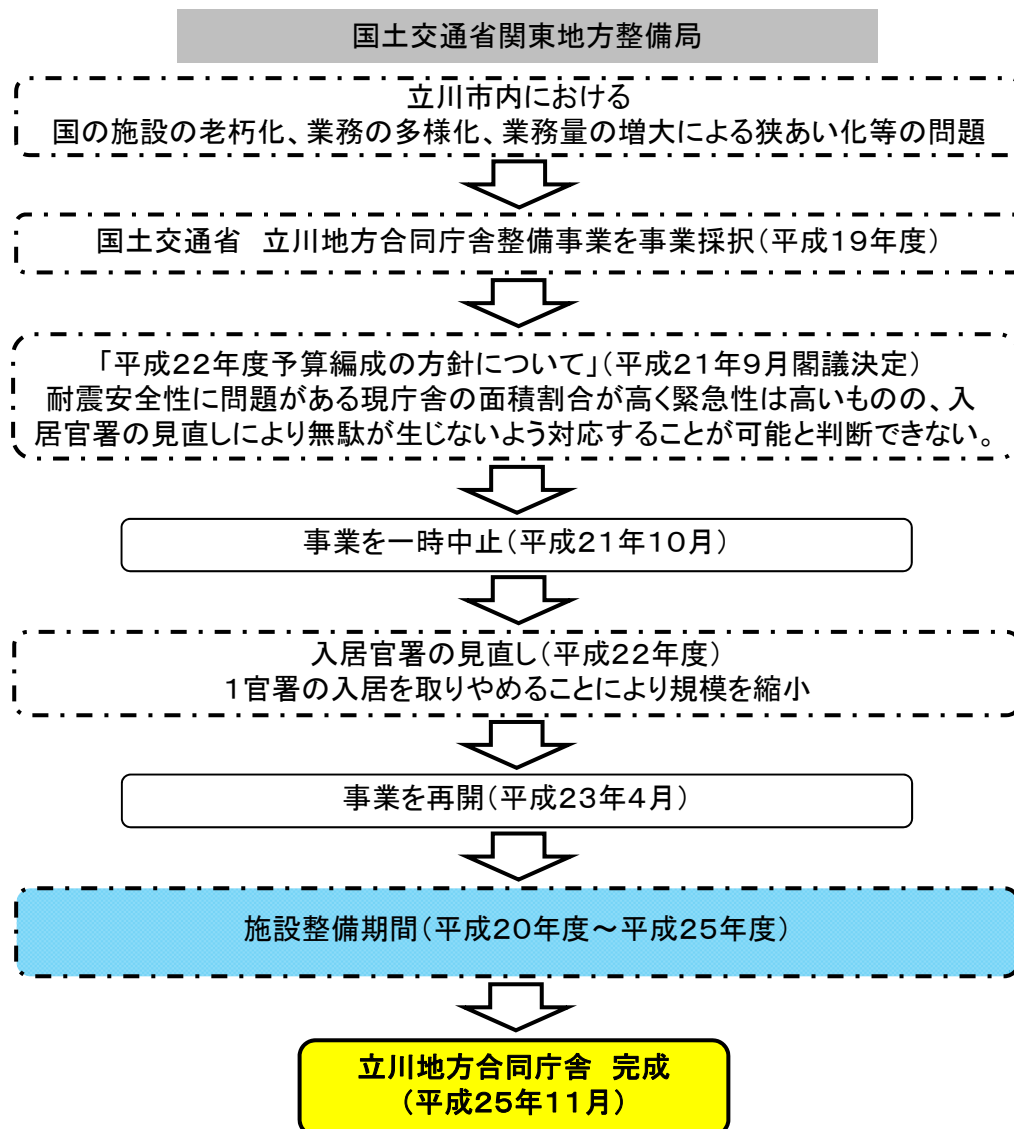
国土交通省関東地方整備局

立川市内における
国の施設の老朽化、業務の多様化、業務量の増大による狭あい化等の問題

国土交通省　立川地方合同庁舎整備事業を事業採択（平成19年度）

「平成22年度予算編成の方針について」（平成21年9月閣議決定）
耐震安全性に問題がある現庁舎の面積割合が高く緊急性は高いものの、入居官署の見直しにより無駄が生じないよう対応することが可能と判断できない。

事業を一時中止（平成21年10月）

入居官署の見直し（平成22年度）
1官署の入居を取りやめることにより規模を縮小

事業を再開（平成23年4月）

施設整備期間（平成20年度～平成25年度）

立川地方合同庁舎　完成
（平成25年11月）